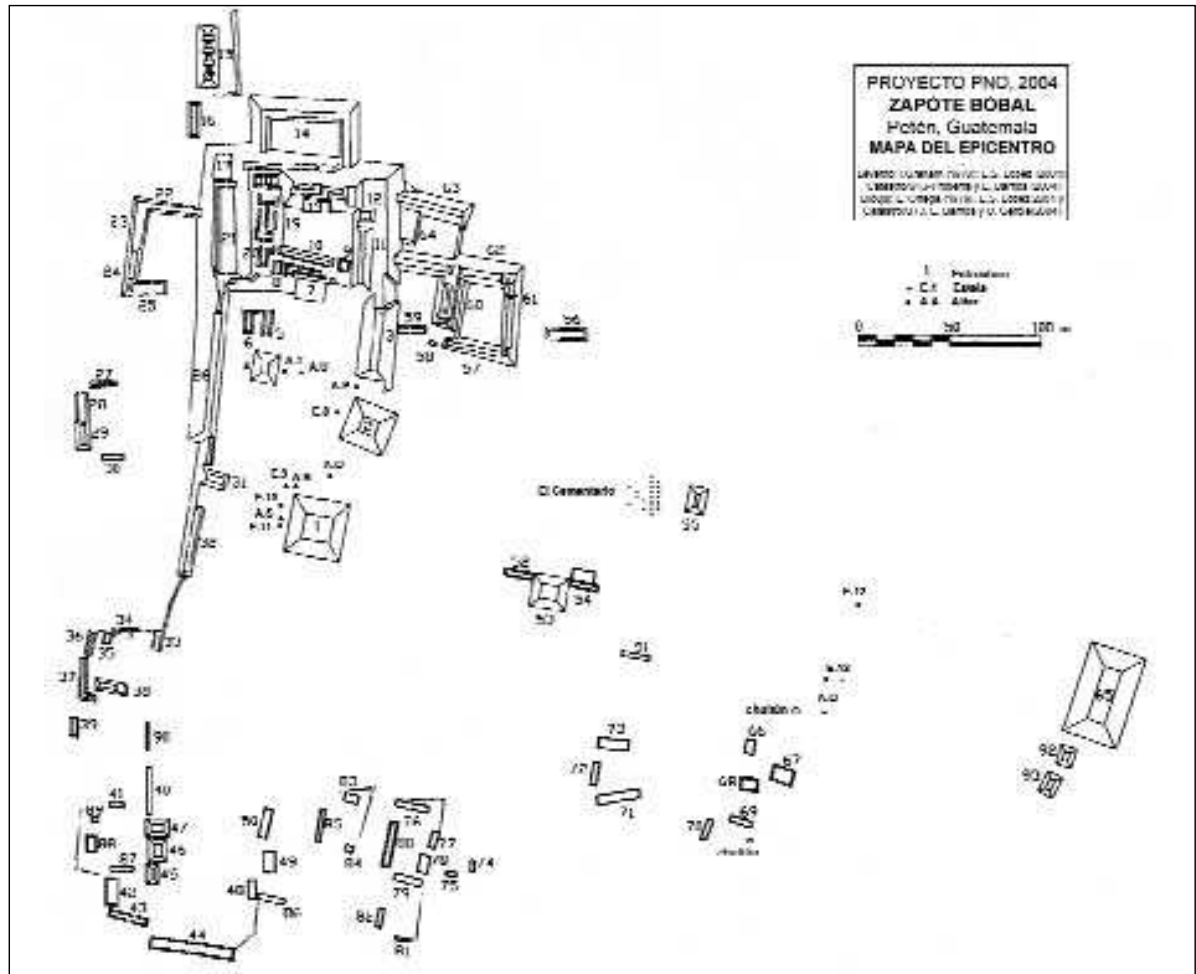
PROYECTO PNO, 2004
ZAPOTE BOBAL
Petén, Guatemala
MAPA DEL EPICENTRO

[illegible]

Estructura
E.1 Estela
A.1 Altar

0 50 100 m

13
16
14
17
22
23
21
19
12
18
11
63
64
62
24
25
20
8
7
61
60
56
9
6
59
58
57
A.7
A.8
A.9
3
E.8
2
27
28
26
29
30
31
E.3
A.4
A.2
E.10
A.5
E.11
1
El Cementerio
55
32
52
53
54
E.12
51
34
36
35
33
37
38
E.13
A.2
chultún
39
90
73
66
72
67
68
93
65
92
40
83
71
41
76
69
42
47
50
85
80
77
70
88
46
78
74
87
49
84
75
45
48
79
43
86
44
82
81